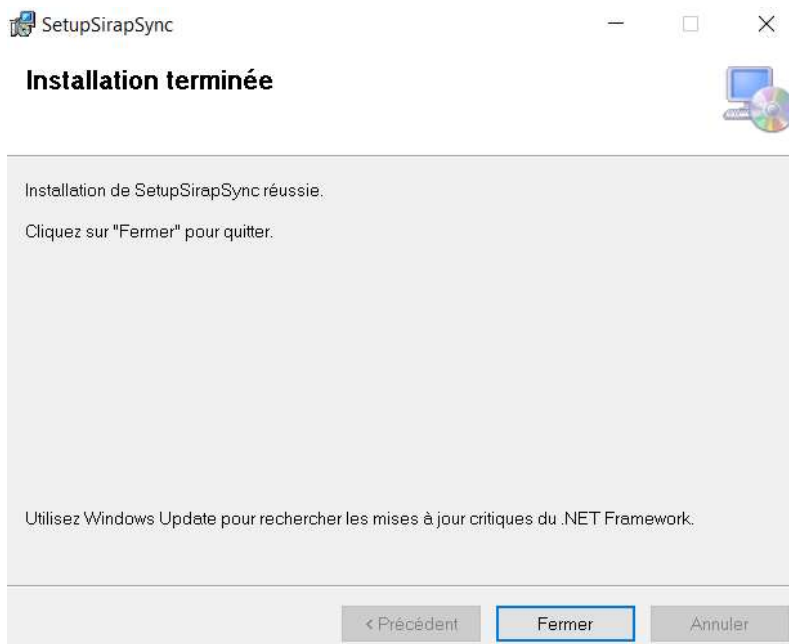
SetupSirapSync

Installation terminée

Installation de SetupSirapSync réussie.

Cliquez sur "Fermer" pour quitter.

Utilisez Windows Update pour rechercher les mises à jour critiques du .NET Framework.

< Précédent
Fermer
Annuler